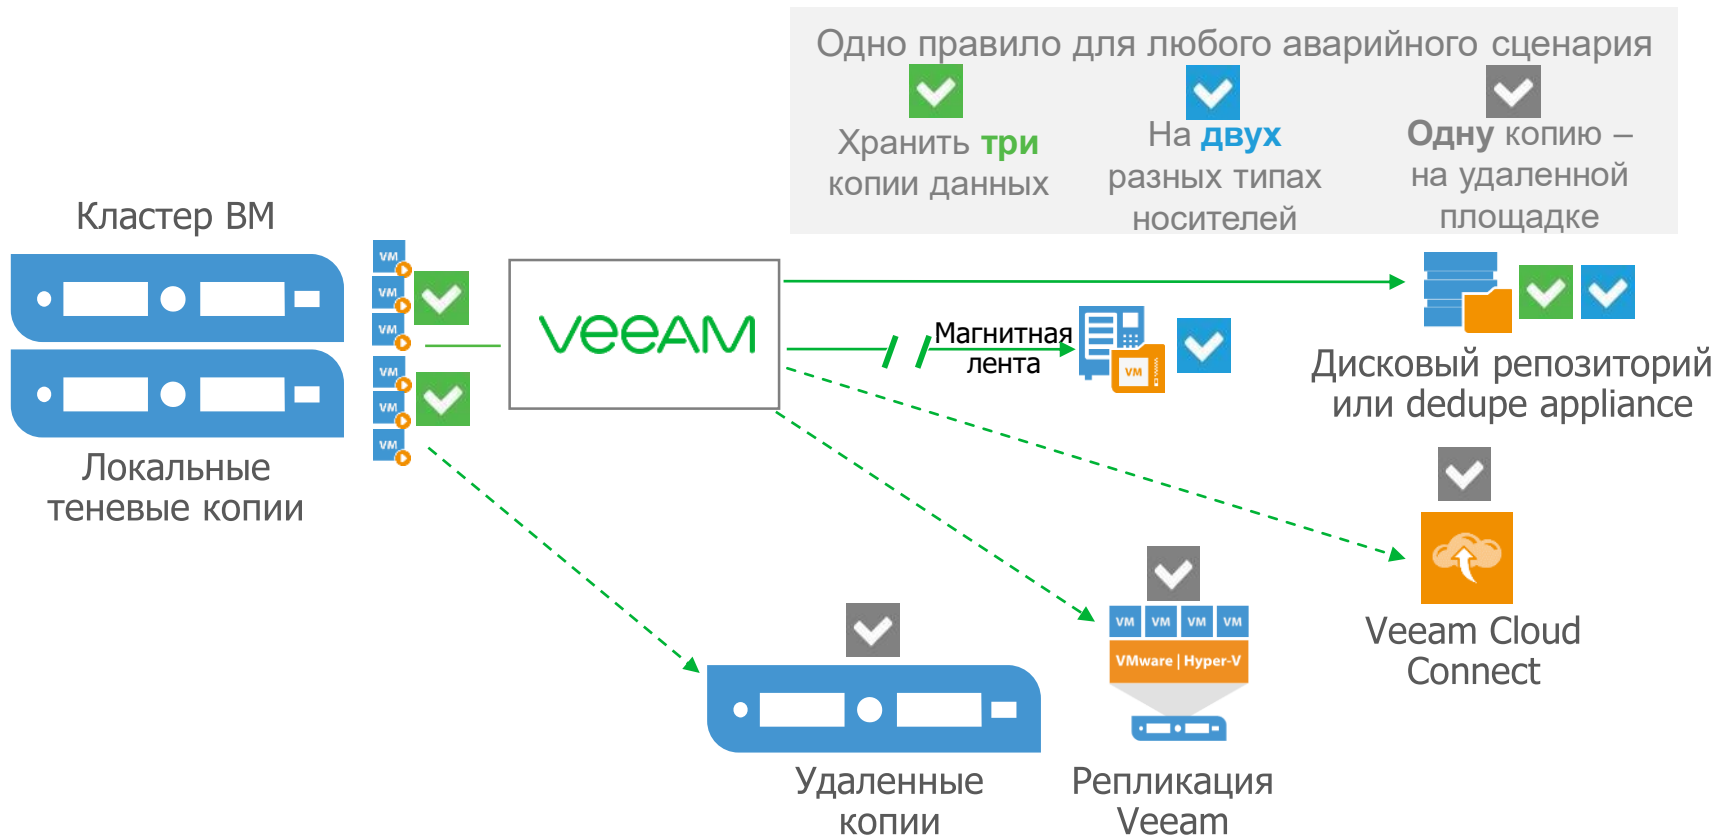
Одно правило для любого аварийного сценария

Хранить три копии данных

На двух разных типах носителей

Одну копию – на удаленной площадке

Кластер ВМ

VM
VM
VM
VM
VM
VM

Локальные теневые копии

VEEAM

Магнитная лента

VM

Дисковый репозиторий или dedupe appliance

Veeam Cloud Connect

VM VM VM VM
VMware | Hyper-V

Удаленные копии

Репликация Veeam